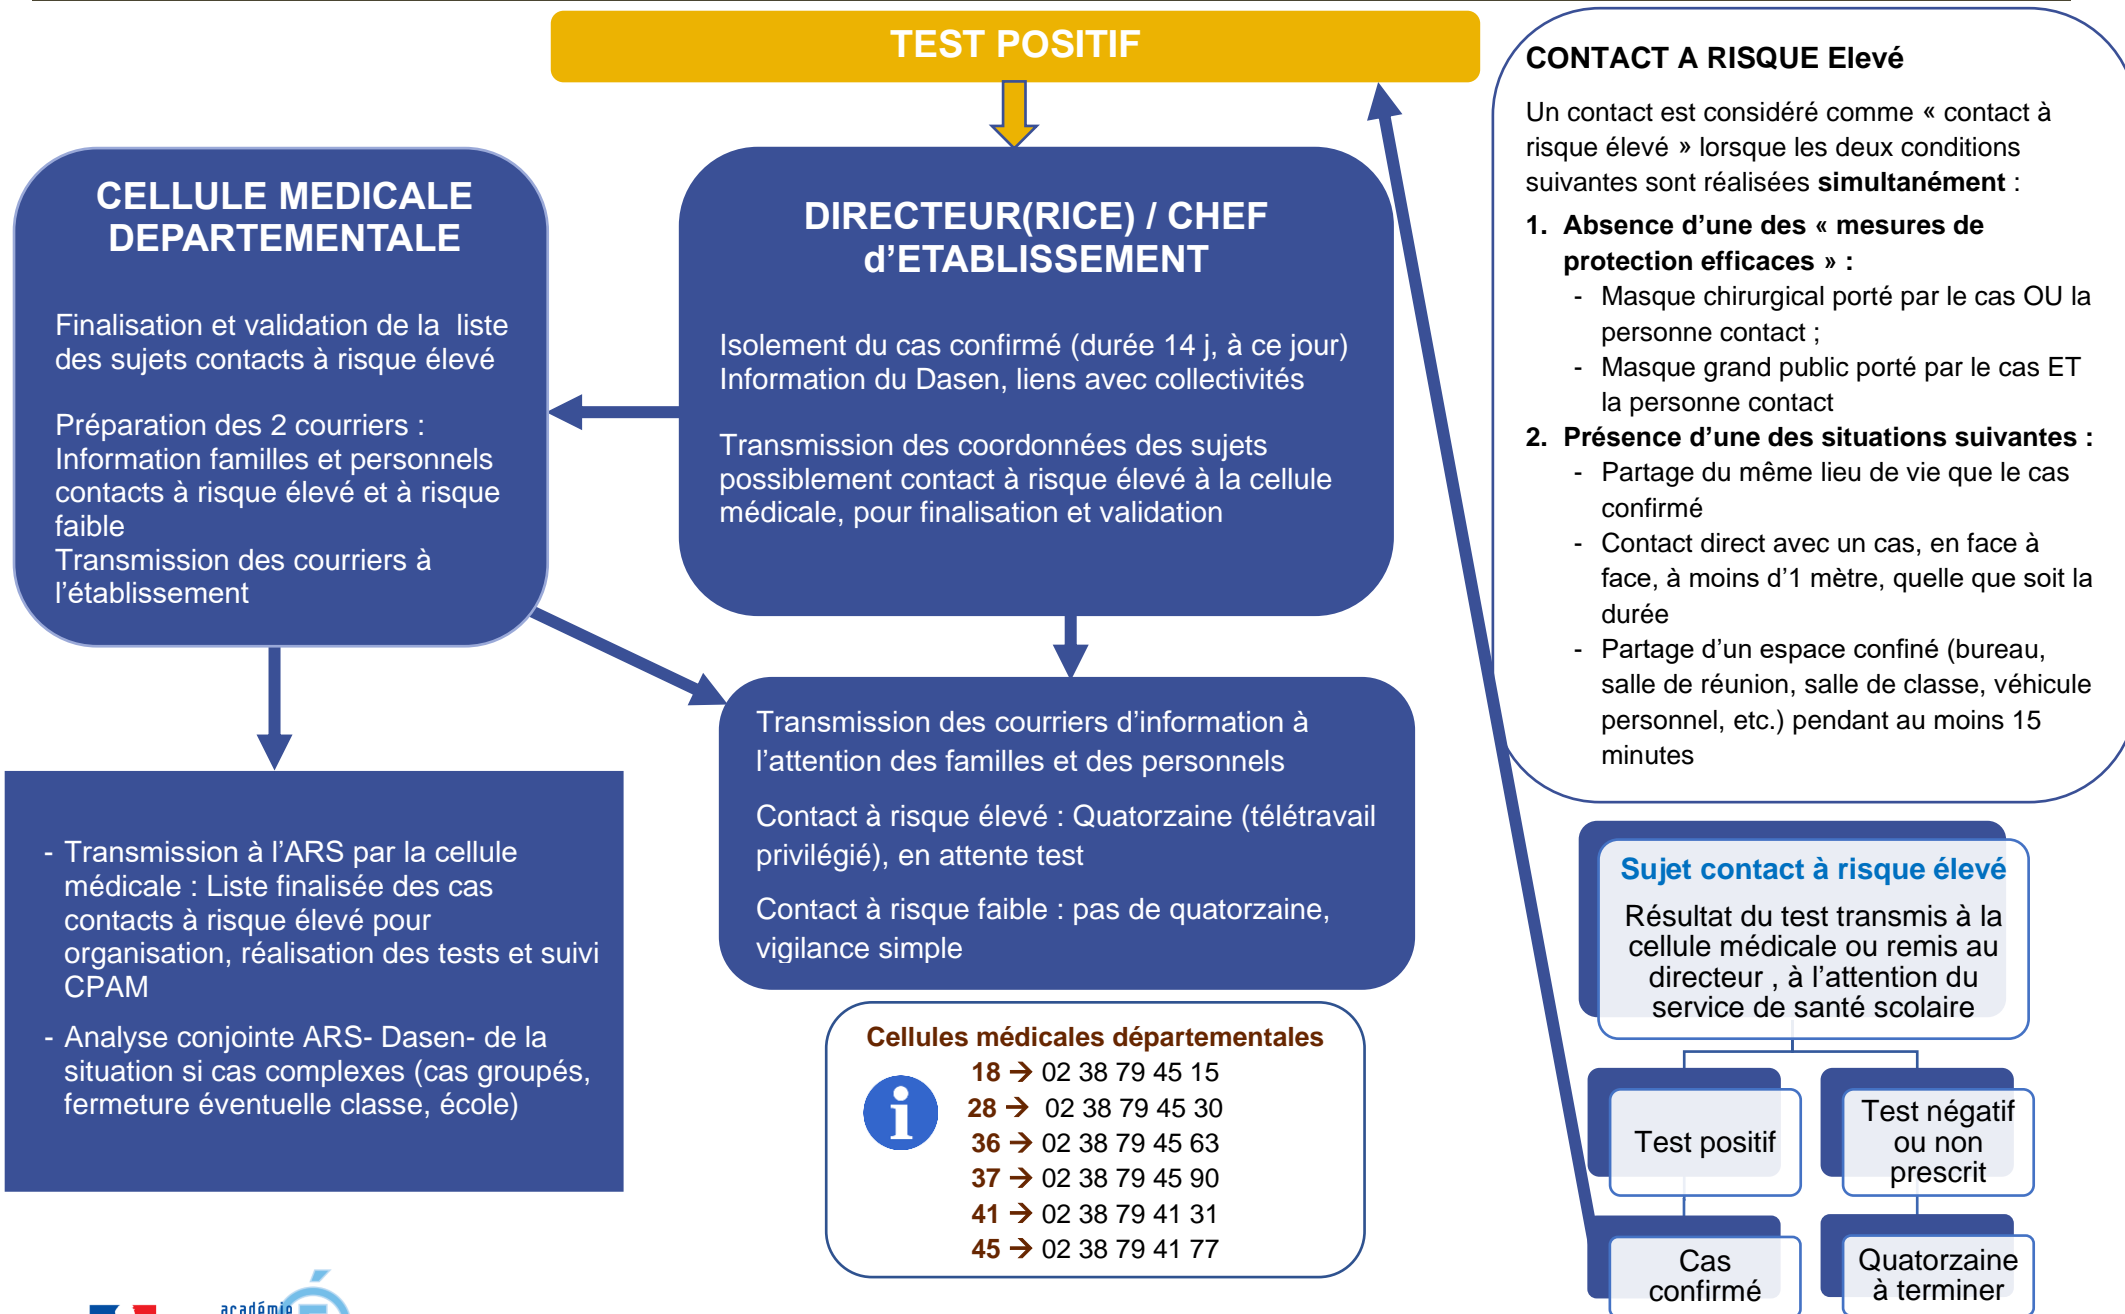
TEST POSITIF

CELLULE MEDICALE DEPARTEMENTALE

Finalisation et validation de la liste des sujets contacts à risque élevé

Préparation des 2 courriers : Information familles et personnels contacts à risque élevé et à risque faible
Transmission des courriers à l'établissement

DIRECTEUR(RICE) / CHEF d'ETABLISSEMENT

Isolement du cas confirmé (durée 14 j, à ce jour)
Information du Dasen, liens avec collectivités

Transmission des coordonnées des sujets possiblement contact à risque élevé à la cellule médicale, pour finalisation et validation

CONTACT A RISQUE Elevé

Un contact est considéré comme « contact à risque élevé » lorsque les deux conditions suivantes sont réalisées **simultanément** :

1. **Absence d'une des « mesures de protection efficaces » :**
- Masque chirurgical porté par le cas OU la personne contact ;
- Masque grand public porté par le cas ET la personne contact
2. **Présence d'une des situations suivantes :**
- Partage du même lieu de vie que le cas confirmé
- Contact direct avec un cas, en face à face, à moins d'1 mètre, quelle que soit la durée
- Partage d'un espace confiné (bureau, salle de réunion, salle de classe, véhicule personnel, etc.) pendant au moins 15 minutes

- Transmission à l'ARS par la cellule médicale : Liste finalisée des cas contacts à risque élevé pour organisation, réalisation des tests et suivi CPAM
- Analyse conjointe ARS- Dasen- de la situation si cas complexes (cas groupés, fermeture éventuelle classe, école)

Transmission des courriers d'information à l'attention des familles et des personnels

Contact à risque élevé : Quatorzaine (télétravail privilégié), en attente test

Contact à risque faible : pas de quatorzaine, vigilance simple

Cellules médicales départementales
18 → 02 38 79 45 15
28 → 02 38 79 45 30
36 → 02 38 79 45 63
37 → 02 38 79 45 90
41 → 02 38 79 41 31
45 → 02 38 79 41 77

Sujet contact à risque élevé
Résultat du test transmis à la cellule médicale ou remis au directeur , à l'attention du service de santé scolaire

Test positif

Test négatif ou non prescrit

Cas confirmé

Quatorzaine à terminer

académie